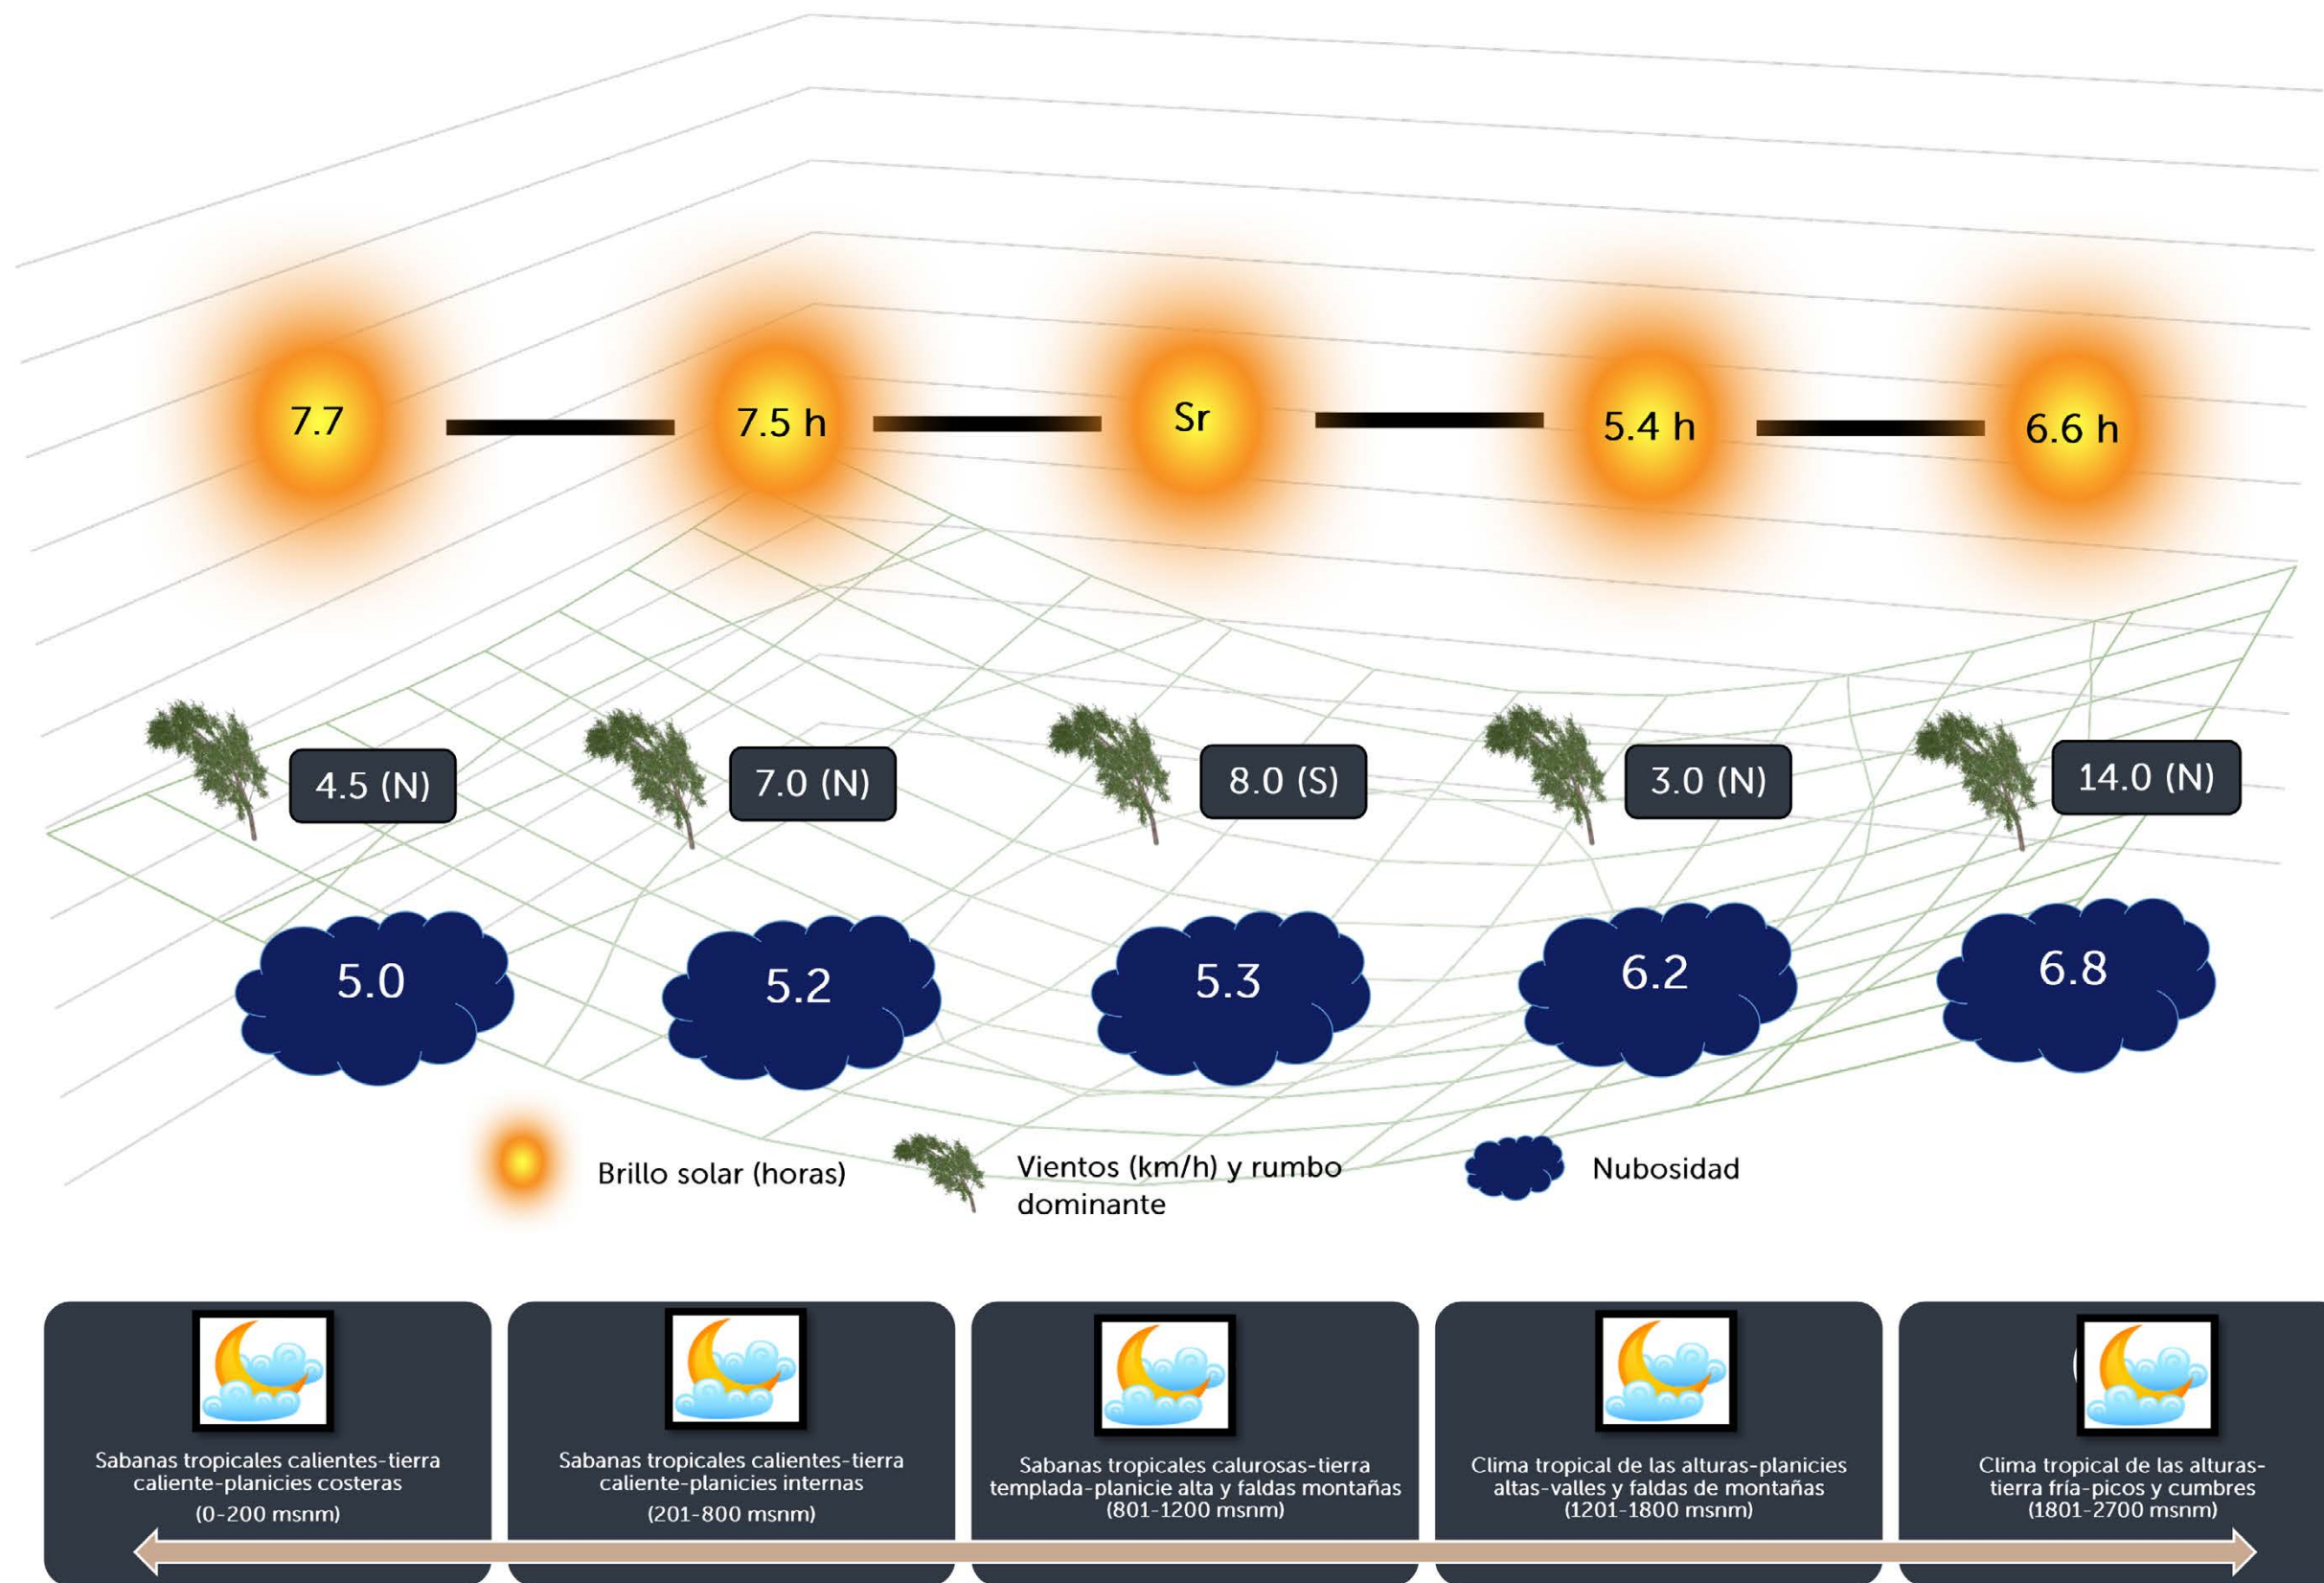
7.7

7.5 h

Sr

5.4 h

6.6 h

4.5 (N)

7.0 (N)

8.0 (S)

3.0 (N)

14.0 (N)

5.0

5.2

5.3

6.2

6.8

Brillo solar (horas)

Vientos (km/h) y rumbo dominante

Nubosidad

Sabanas tropicales calientes-tierra caliente-planicies costeras (0-200 msnm)

Sabanas tropicales calientes-tierra caliente-planicies internas (201-800 msnm)

Sabanas tropicales calurosas-tierra templada-planicie alta y faldas montañas (801-1200 msnm)

Clima tropical de las alturas-planicies altas-valles y faldas de montañas (1201-1800 msnm)

Clima tropical de las alturas-tierra fría-picos y cumbres (1801-2700 msnm)